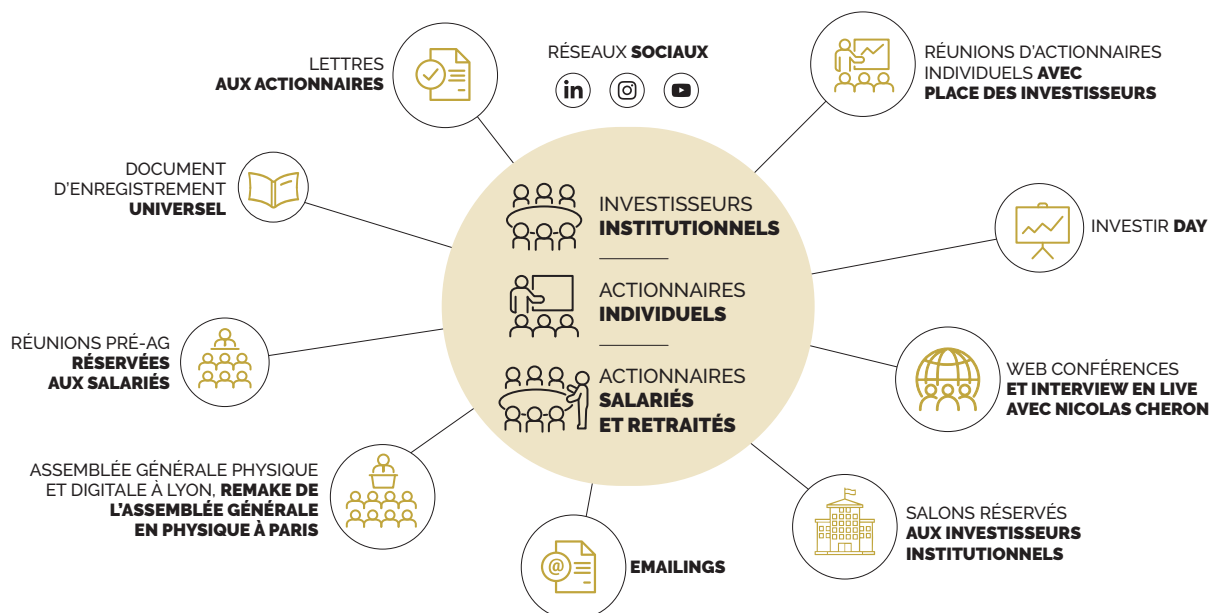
LETTRES
AUX ACTIONNAIRES

RÉSEAUX SOCIAUX

RÉUNIONS D'ACTIONNAIRES INDIVIDUELS AVEC PLACE DES INVESTISSEURS

DOCUMENT D'ENREGISTREMENT UNIVERSEL

INVESTISSEURS INSTITUTIONNELS

ACTIONNAIRES INDIVIDUELS

ACTIONNAIRES SALARIÉS ET RETRAITÉS

INVESTIR DAY

RÉUNIONS PRÉ-AG RÉSERVÉES AUX SALARIÉS

WEB CONFÉRENCES ET INTERVIEW EN LIVE AVEC NICOLAS CHERON

ASSEMBLÉE GÉNÉRALE PHYSIQUE ET DIGITALE À LYON, REMAKE DE L'ASSEMBLÉE GÉNÉRALE EN PHYSIQUE À PARIS

EMAILINGS

SALONS RÉSERVÉS AUX INVESTISSEURS INSTITUTIONNELS